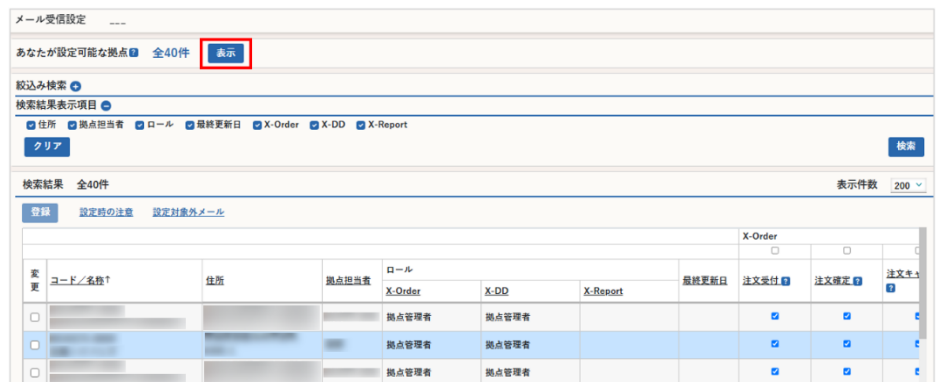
メール受信設定

あなたが設定可能な拠点 ? 全40件 表示

絞込み検索

検索結果表示項目

住所 拠点担当者 ロール 最終更新日 X-Order X-DD X-Report

クリア

検索

検索結果 全40件

表示件数 200

登録 設定時の注意 設定対象外メール

| 変更 | コード／名称↑ | 住所 | 拠点担当者 | ロール X-Order | X-DD | X-Report | 最終更新日 | X-Order 注文受付 ? | 注文確定 ? | 注文キャ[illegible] ? |
|---|---|---|---|---|---|---|---|---|---|---|
| | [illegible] | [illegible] | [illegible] | 拠点管理者 | 拠点管理者 | | | | | |
| | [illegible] | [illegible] | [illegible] | 拠点管理者 | 拠点管理者 | | | | | |
| | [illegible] | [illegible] | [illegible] | 拠点管理者 | 拠点管理者 | | | | | |